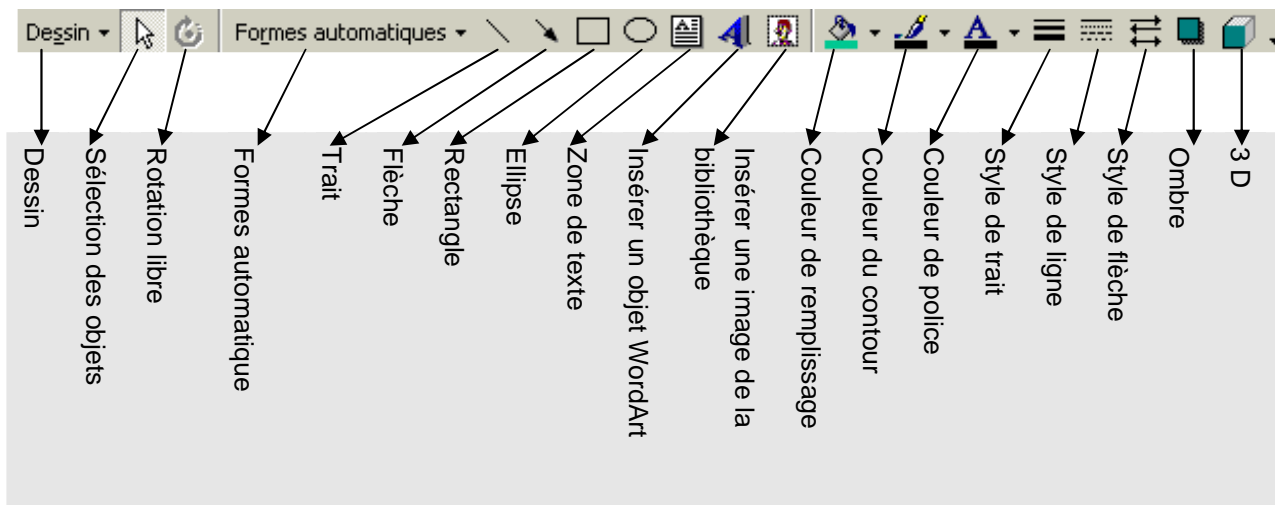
Dessin ▾ Formes automatiques ▾ A

Dessin

Sélection des objets

Rotation libre

Formes automatique

Trait

Flèche

Rectangle

Ellipse

Zone de texte

Insérer un objet WordArt

Insérer une image de la bibliothèque

Couleur de remplissage

Couleur du contour

Couleur de police

Style de trait

Style de ligne

Style de flèche

Ombre

3 D